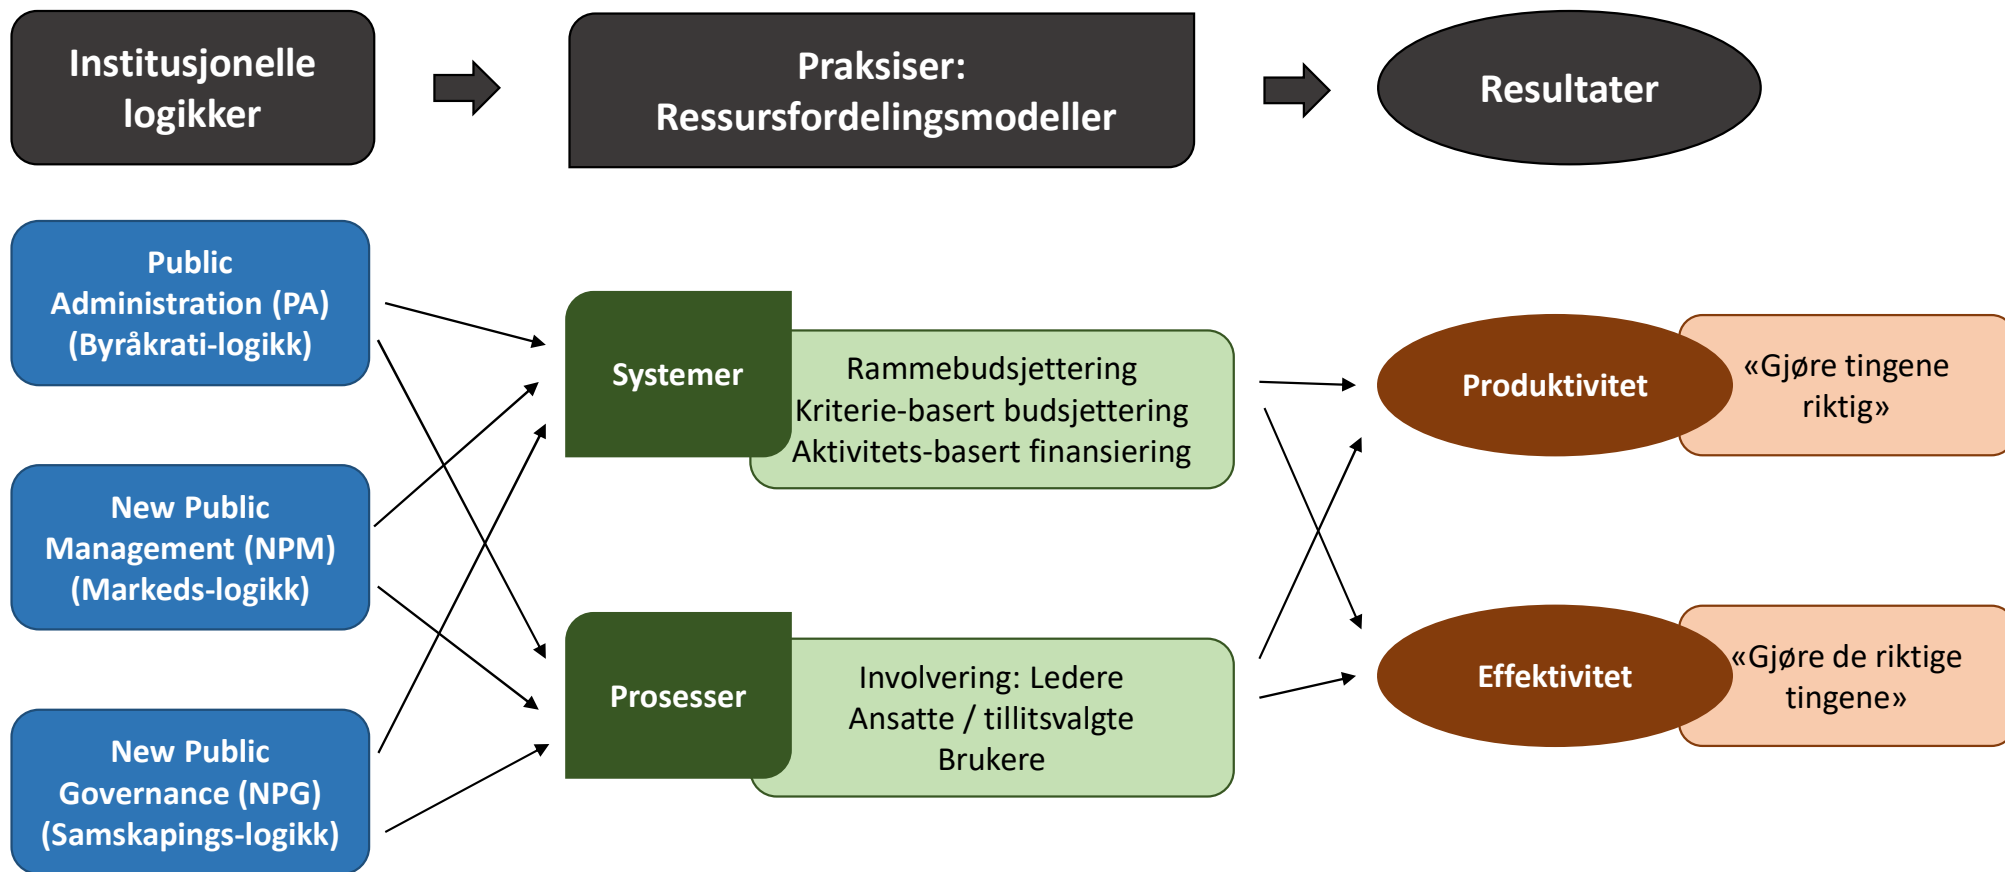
Institusjonelle logikker

Praksiser: Ressursfordelingsmodeller

Resultater

Public Administration (PA) (Byråkrati-logikk)

New Public Management (NPM) (Markeds-logikk)

New Public Governance (NPG) (Samskapings-logikk)

Systemer

Rammebudsjettering
Kriterie-basert budsjettering
Aktivitets-basert finansiering

Prosesser

Involvering: Ledere
Ansatte / tillitsvalgte
Brukere

Produktivitet

«Gjøre tingene riktig»

Effektivitet

«Gjøre de riktige tingene»